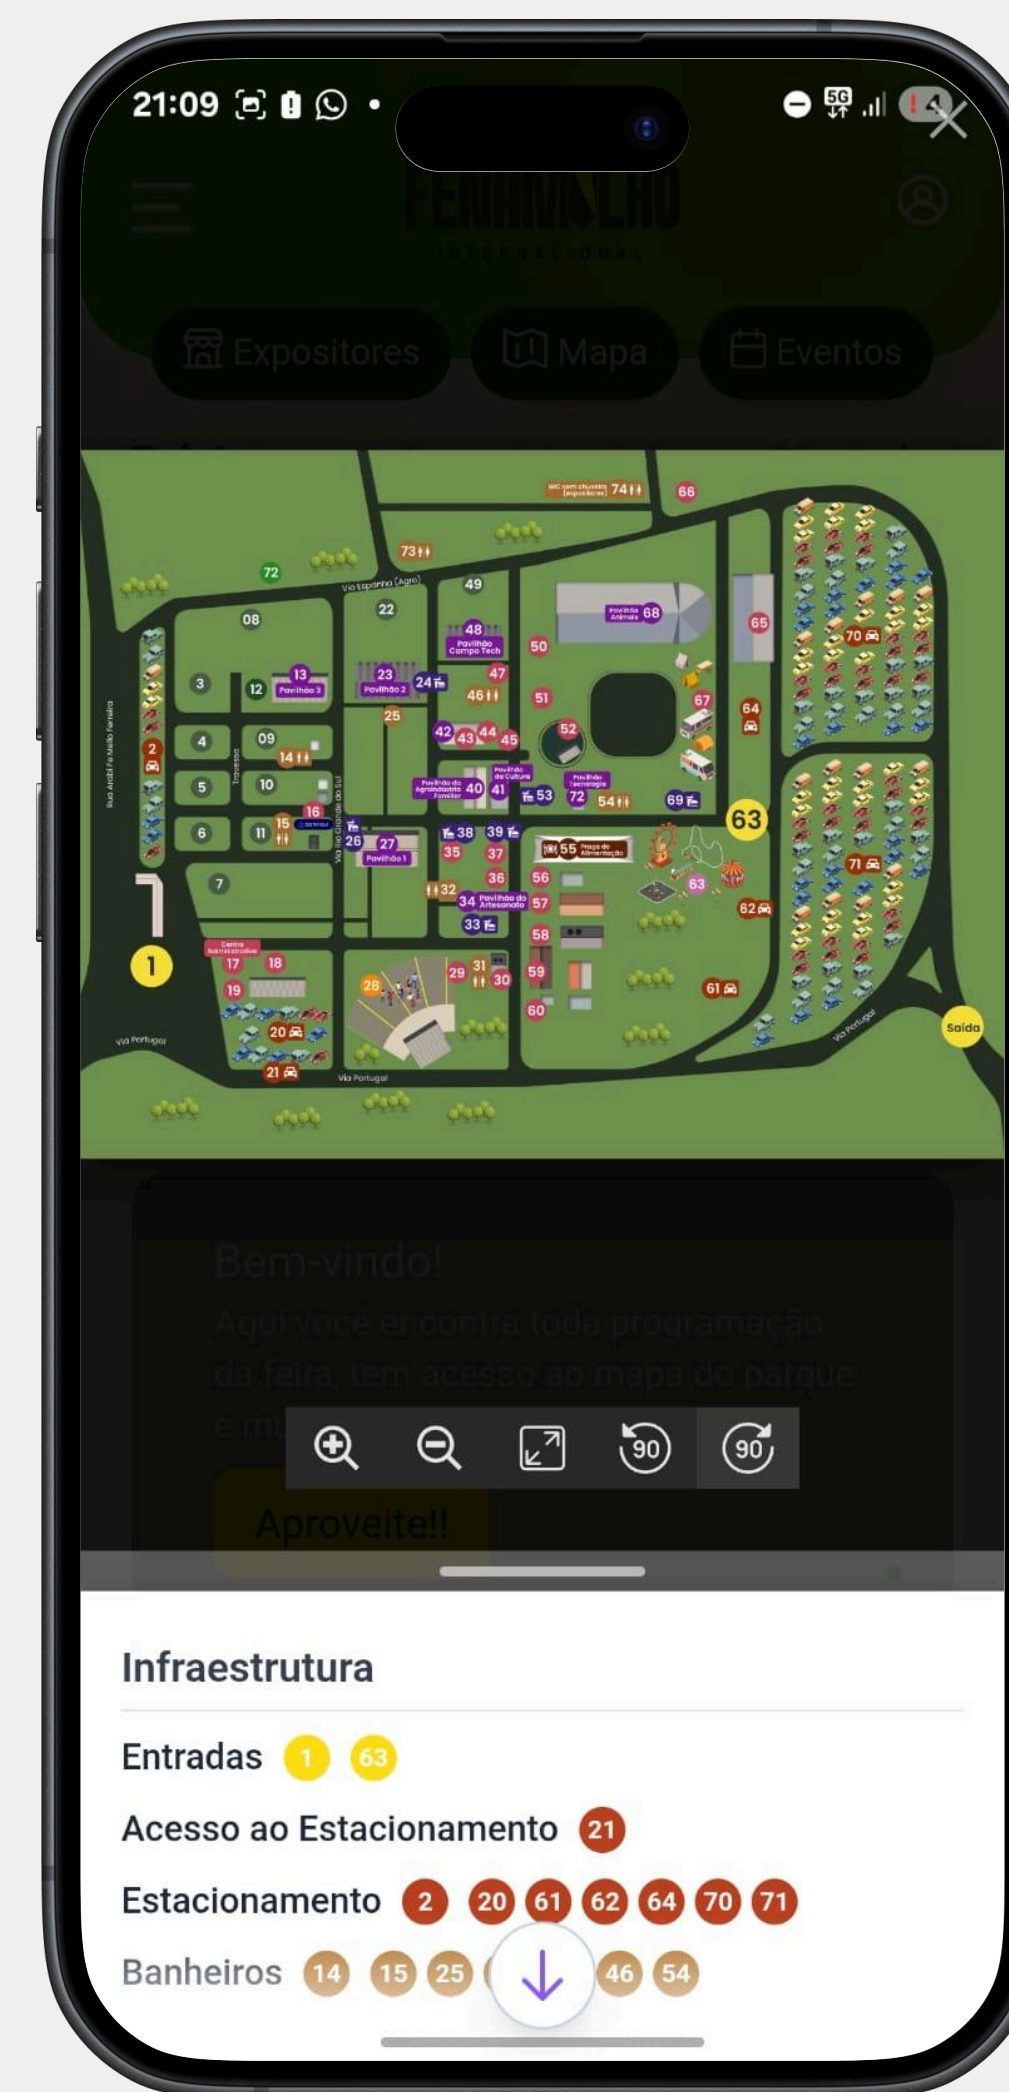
21:09

FENAMILHO
INTERNACIONAL

Expositores Mapa Eventos

74 66 73 72 Via Espanha (Agro) 49 08 22 48 Pavilhão Campo Tech 50 Pavilhão Animais 68 65 70 3 12 13 Pavilhão 3 23 Pavilhão 2 24 47 46 51 67 64 25 09 14 42 43 44 45 52 4 5 10 16 Pavilhão do Agroindústria Familiar 40 41 Pavilhão da Cultura 53 Pavilhão Tecnologia 72 54 69 63 6 11 15 26 27 Pavilhão 1 38 39 35 37 55 Praça de Alimentação 71 7 32 36 56 63 34 Pavilhão do Artesanato 57 62 33 58 1 Centro Administrativo 17 18 19 28 29 31 30 59 61 20 60 Saída Via Portugal 21 Via Portugal Via Portugal Rua Anibal Fe Mello Ferreira Travessa Via Rio Grande do Sul

Bem-vindo!
Aqui você encontra toda programação da feira, tem acesso ao mapa do parque e m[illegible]

Aproveite!!

90 90

Infraestrutura

Entradas 1 63

Acesso ao Estacionamento 21

Estacionamento 2 20 61 62 64 70 71

Banheiros 14 15 25 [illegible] 46 54